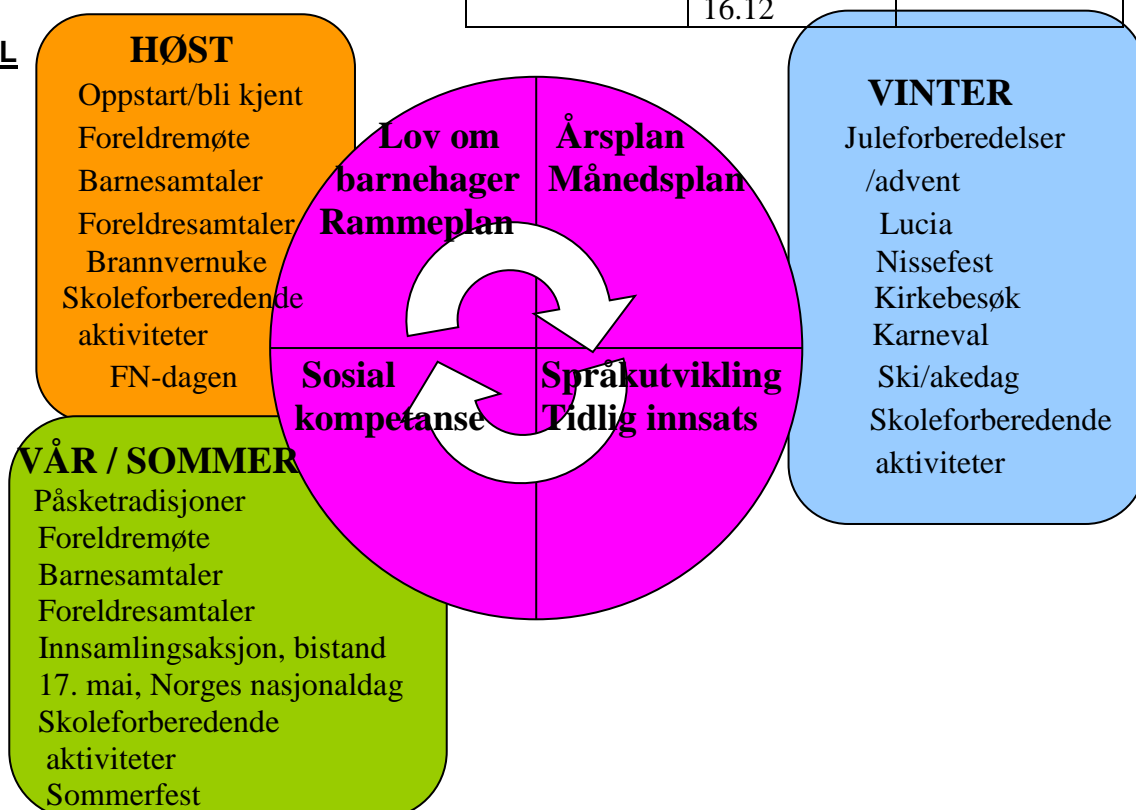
16.12

L

HØST
Oppstart/bli kjent
Foreldremøte
Barnesamtaler
Foreldresamtaler
Brannvernuke
Skoleforberedende aktiviteter
FN-dagen

Lov om barnehager Rammeplan

Årsplan Månedsplan

Sosial kompetanse

Språkutvikling Tidlig innsats

VINTER
Juleforberedelser /advent
Lucia
Nissefest
Kirkebesøk
Karneval
Ski/akedag
Skoleforberedende aktiviteter

VÅR / SOMMER
Påsketradisjoner
Foreldremøte
Barnesamtaler
Foreldresamtaler
Innsamlingsaksjon, bistand
17. mai, Norges nasjonaldag
Skoleforberedende aktiviteter
Sommerfest